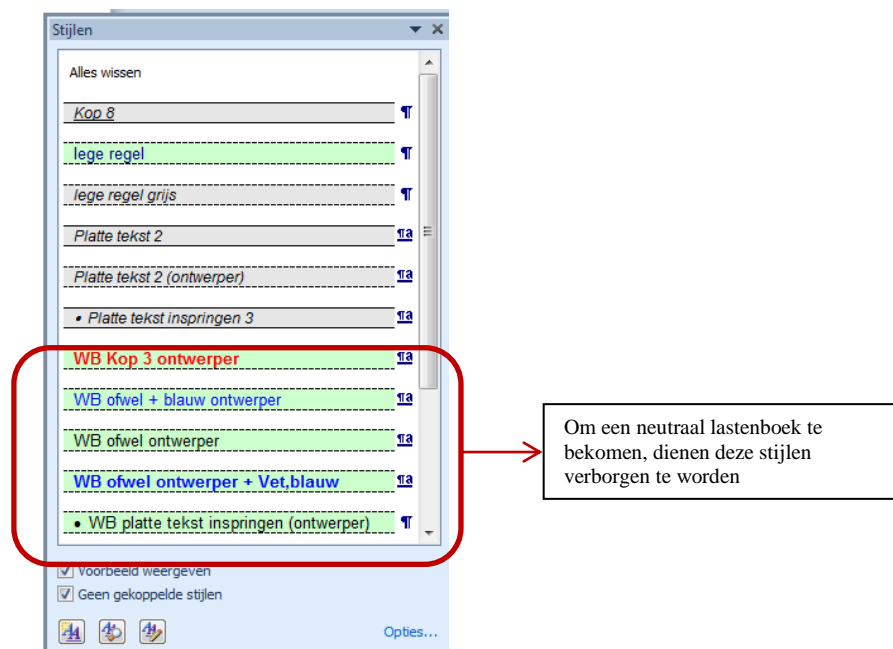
Stijlen

Alles wissen

Kop 8 ¶

lege regel ¶

lege regel grijs ¶

Platte tekst 2 ¶a

Platte tekst 2 (ontwerper) ¶a

• Platte tekst inspringen 3 ¶a

WB Kop 3 ontwerper ¶a

WB ofwel + blauw ontwerper ¶a

WB ofwel ontwerper ¶a

WB ofwel ontwerper + Vet,blauw ¶a

• WB platte tekst inspringen (ontwerper) ¶

Voorbeeld weergeven

Geen gekoppelde stijlen

Opties...

Om een neutraal lastenboek te bekomen, dienen deze stijlen verborgen te worden